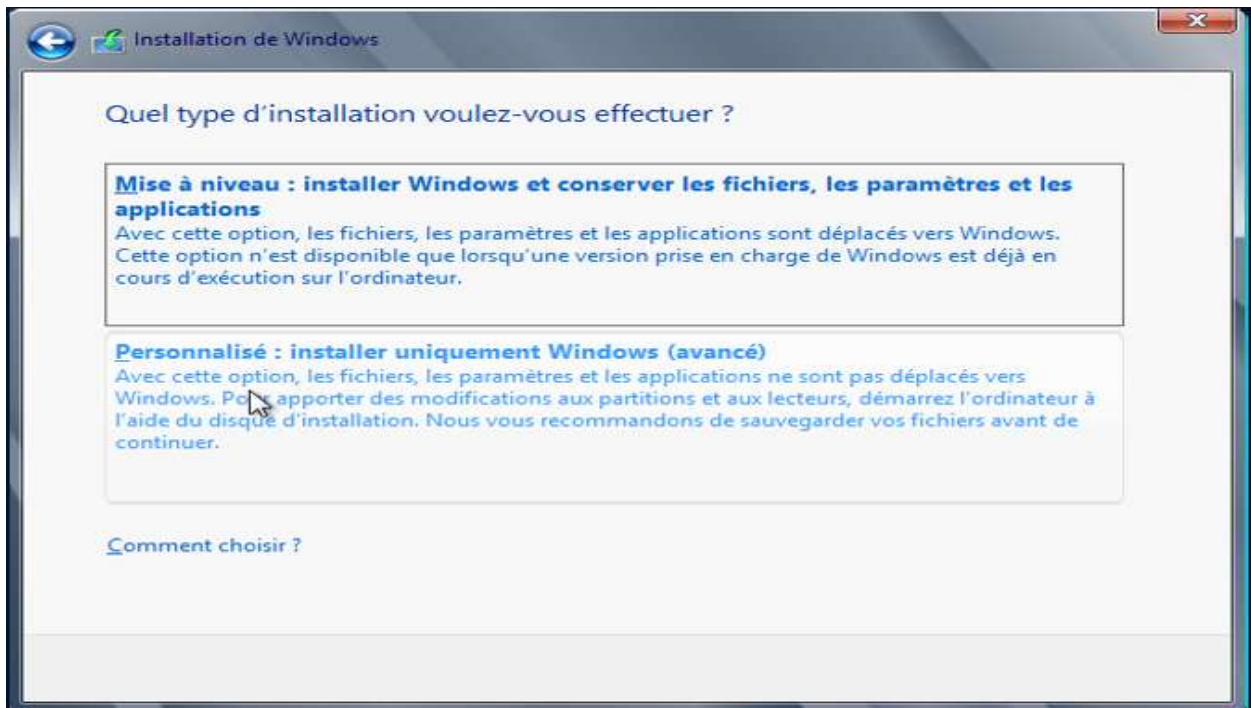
Installation de Windows

Quel type d'installation voulez-vous effectuer ?

Mise à niveau : installer Windows et conserver les fichiers, les paramètres et les applications
Avec cette option, les fichiers, les paramètres et les applications sont déplacés vers Windows. Cette option n'est disponible que lorsqu'une version prise en charge de Windows est déjà en cours d'exécution sur l'ordinateur.

Personnalisé : installer uniquement Windows (avancé)
Avec cette option, les fichiers, les paramètres et les applications ne sont pas déplacés vers Windows. Po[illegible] apporter des modifications aux partitions et aux lecteurs, démarrez l'ordinateur à l'aide du disque d'installation. Nous vous recommandons de sauvegarder vos fichiers avant de continuer.

Comment choisir ?